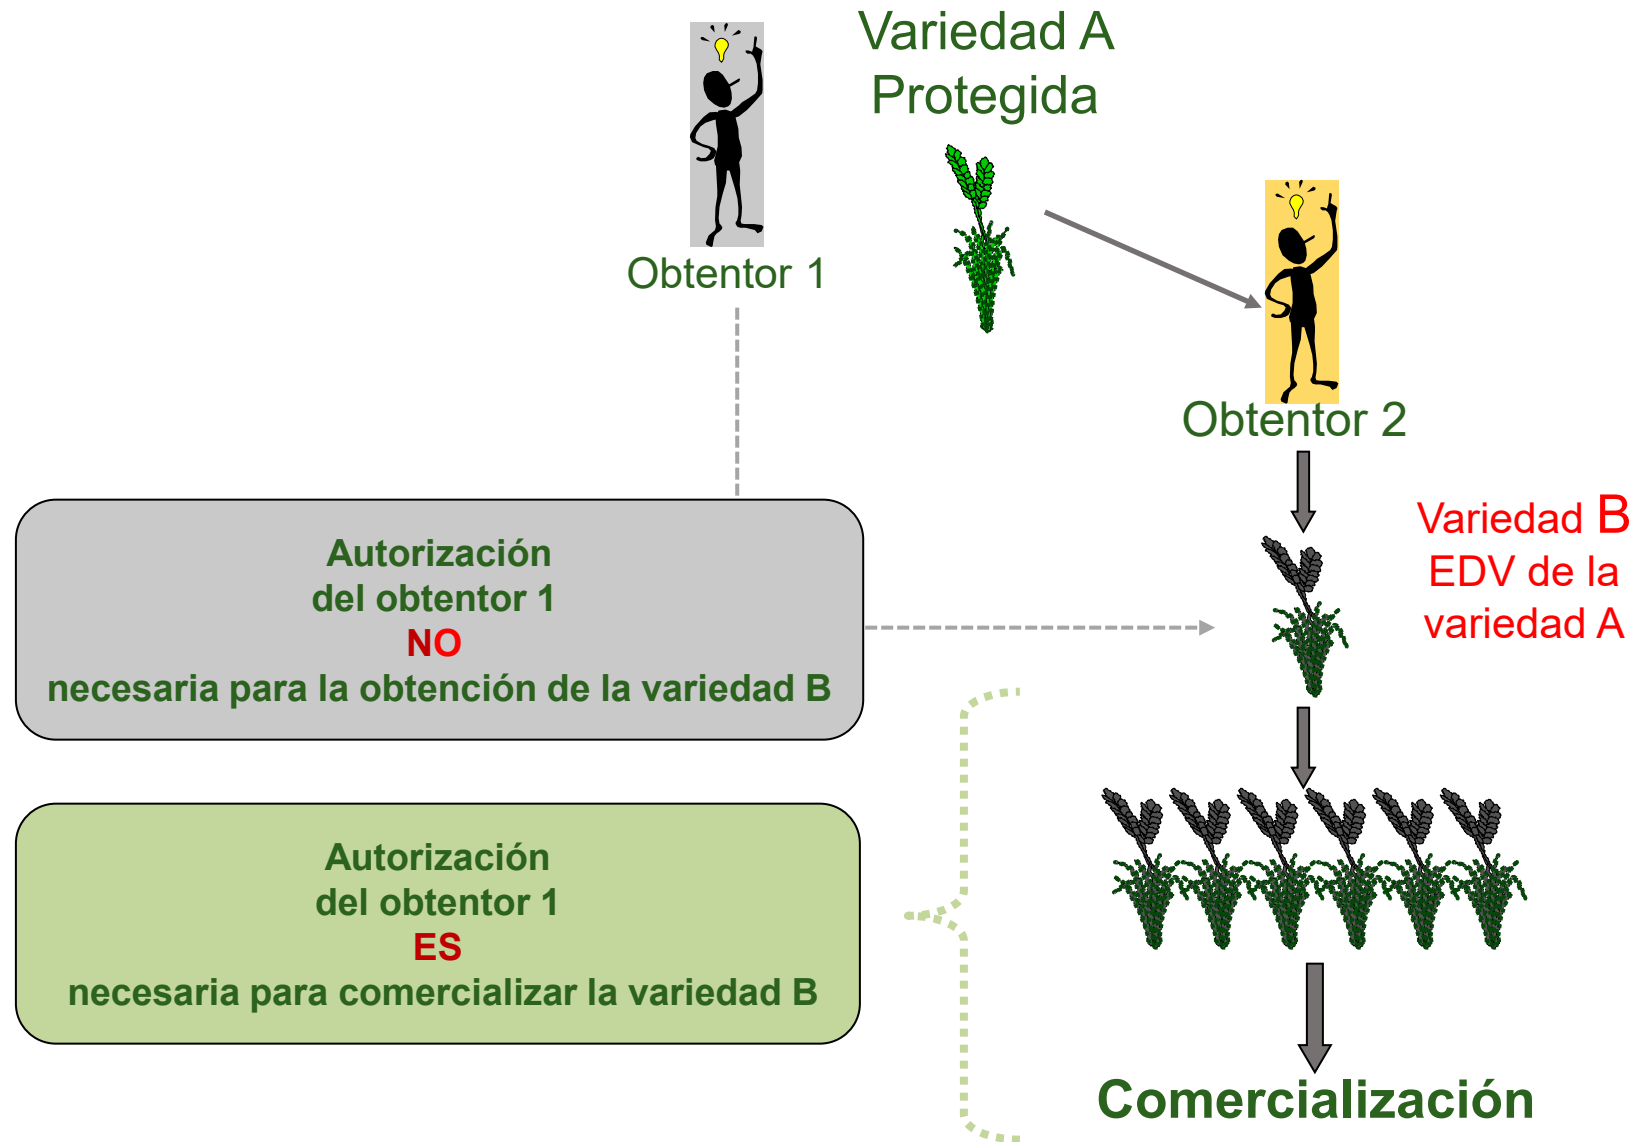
Variedad A
Protegida

Obtentor 1

Obtentor 2

Variedad B
EDV de la
variedad A

Autorización
del obtentor 1
NO
necesaria para la obtención de la variedad B

Autorización
del obtentor 1
ES
necesaria para comercializar la variedad B

Comercialización